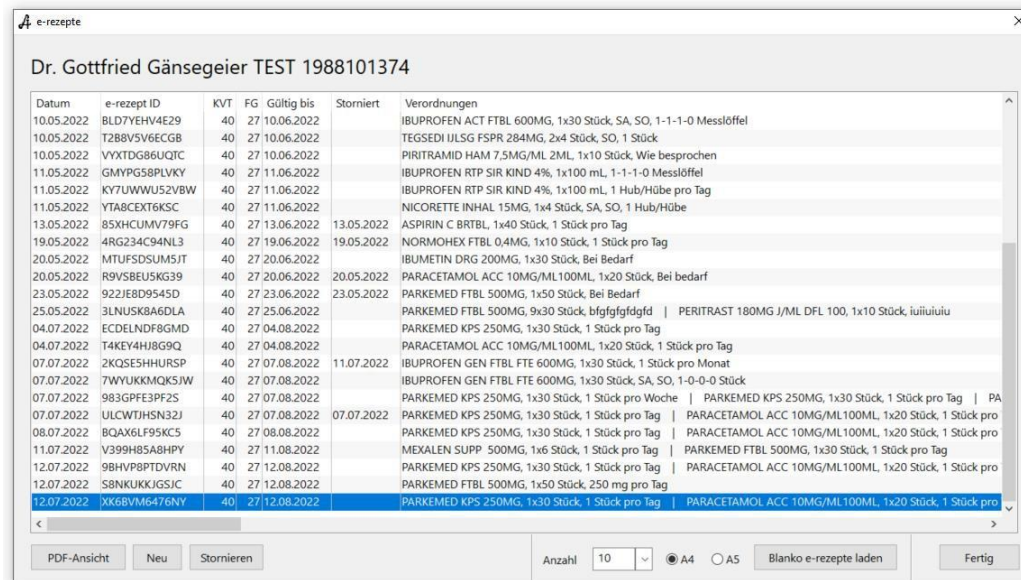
e-rezepte

Dr. Gottfried Gänsegeier TEST 1988101374

| Datum | e-rezept ID | KVT | FG | Gültig bis | Storniert | Verordnungen |
|---|---|---|---|---|---|---|
| 10.05.2022 | BLD7YEHV4E29 | 40 | 27 | 10.06.2022 | | IBUPROFEN ACT FTBL 600MG, 1x30 Stück, SA, SO, 1-1-1-0 Messlöffel |
| 10.05.2022 | T2B8V5V6ECGB | 40 | 27 | 10.06.2022 | | TEGSEDI IJLSG FSPR 284MG, 2x4 Stück, SO, 1 Stück |
| 10.05.2022 | VYXTDG86UQTC | 40 | 27 | 10.06.2022 | | PIRITRAMID HAM 7,5MG/ML 2ML, 1x10 Stück, Wie besprochen |
| 11.05.2022 | GMYPG58PLVKY | 40 | 27 | 11.06.2022 | | IBUPROFEN RTP SIR KIND 4%, 1x100 mL, 1-1-1-0 Messlöffel |
| 11.05.2022 | KY7UWWU52VBW | 40 | 27 | 11.06.2022 | | IBUPROFEN RTP SIR KIND 4%, 1x100 mL, 1 Hub/Hübe pro Tag |
| 11.05.2022 | YTA8CEXT6KSC | 40 | 27 | 11.06.2022 | | NICORETTE INHAL 15MG, 1x4 Stück, SA, SO, 1 Hub/Hübe |
| 13.05.2022 | 85XHCUMV79FG | 40 | 27 | 13.06.2022 | 13.05.2022 | ASPIRIN C BRTBL, 1x40 Stück, 1 Stück pro Tag |
| 19.05.2022 | 4RG234C94NL3 | 40 | 27 | 19.06.2022 | 19.05.2022 | NORMOHEX FTBL 0,4MG, 1x10 Stück, 1 Stück pro Tag |
| 20.05.2022 | MTUFSDSUM5JT | 40 | 27 | 20.06.2022 | | IBUMETIN DRG 200MG, 1x30 Stück, Bei Bedarf |
| 20.05.2022 | R9VSBEU5KG39 | 40 | 27 | 20.06.2022 | 20.05.2022 | PARACETAMOL ACC 10MG/ML100ML, 1x20 Stück, Bei bedarf |
| 23.05.2022 | 922JE8D9545D | 40 | 27 | 23.06.2022 | 23.05.2022 | PARKEMED FTBL 500MG, 1x50 Stück, Bei Bedarf |
| 25.05.2022 | 3LNUSK8A6DLA | 40 | 27 | 25.06.2022 | | PARKEMED FTBL 500MG, 9x30 Stück, bfgfgfgfdgfd \| PERITRAST 180MG J/ML DFL 100, 1x10 Stück, iuiiuiuiu |
| 04.07.2022 | ECDELNDF8GMD | 40 | 27 | 04.08.2022 | | PARKEMED KPS 250MG, 1x30 Stück, 1 Stück pro Tag |
| 04.07.2022 | T4KEY4HJ8G9Q | 40 | 27 | 04.08.2022 | | PARACETAMOL ACC 10MG/ML100ML, 1x20 Stück, 1 Stück pro Tag |
| 07.07.2022 | 2KQSE5HHURSP | 40 | 27 | 07.08.2022 | 11.07.2022 | IBUPROFEN GEN FTBL FTE 600MG, 1x30 Stück, 1 Stück pro Monat |
| 07.07.2022 | 7WYUKKMQK5JW | 40 | 27 | 07.08.2022 | | IBUPROFEN GEN FTBL FTE 600MG, 1x30 Stück, SA, SO, 1-0-0-0 Stück |
| 07.07.2022 | 983GPFE3PF2S | 40 | 27 | 07.08.2022 | | PARKEMED KPS 250MG, 1x30 Stück, 1 Stück pro Woche \| PARKEMED KPS 250MG, 1x30 Stück, 1 Stück pro Tag \| PA |
| 07.07.2022 | ULCWTJHSN32J | 40 | 27 | 07.08.2022 | 07.07.2022 | PARKEMED KPS 250MG, 1x30 Stück, 1 Stück pro Tag \| PARACETAMOL ACC 10MG/ML100ML, 1x20 Stück, 1 Stück pro |
| 08.07.2022 | BQAX6LF95KC5 | 40 | 27 | 08.08.2022 | | PARKEMED KPS 250MG, 1x30 Stück, 1 Stück pro Tag \| PARACETAMOL ACC 10MG/ML100ML, 1x20 Stück, 1 Stück pro |
| 11.07.2022 | V399H85A8HPY | 40 | 27 | 11.08.2022 | | MEXALEN SUPP 500MG, 1x6 Stück, 1 Stück pro Tag \| PARKEMED FTBL 500MG, 1x30 Stück, 1 Stück pro Tag |
| 12.07.2022 | 9BHVP8PTDVRN | 40 | 27 | 12.08.2022 | | PARKEMED KPS 250MG, 1x30 Stück, 1 Stück pro Tag \| PARACETAMOL ACC 10MG/ML100ML, 1x20 Stück, 1 Stück pro |
| 12.07.2022 | S8NKUKKJGSJC | 40 | 27 | 12.08.2022 | | PARKEMED FTBL 500MG, 1x50 Stück, 250 mg pro Tag |
| 12.07.2022 | XK6BVM6476NY | 40 | 27 | 12.08.2022 | | PARKEMED KPS 250MG, 1x30 Stück, 1 Stück pro Tag \| PARACETAMOL ACC 10MG/ML100ML, 1x20 Stück, 1 Stück pro |

PDF-Ansicht Neu Stornieren

Anzahl 10 A4 A5 Blanko e-rezepte laden Fertig